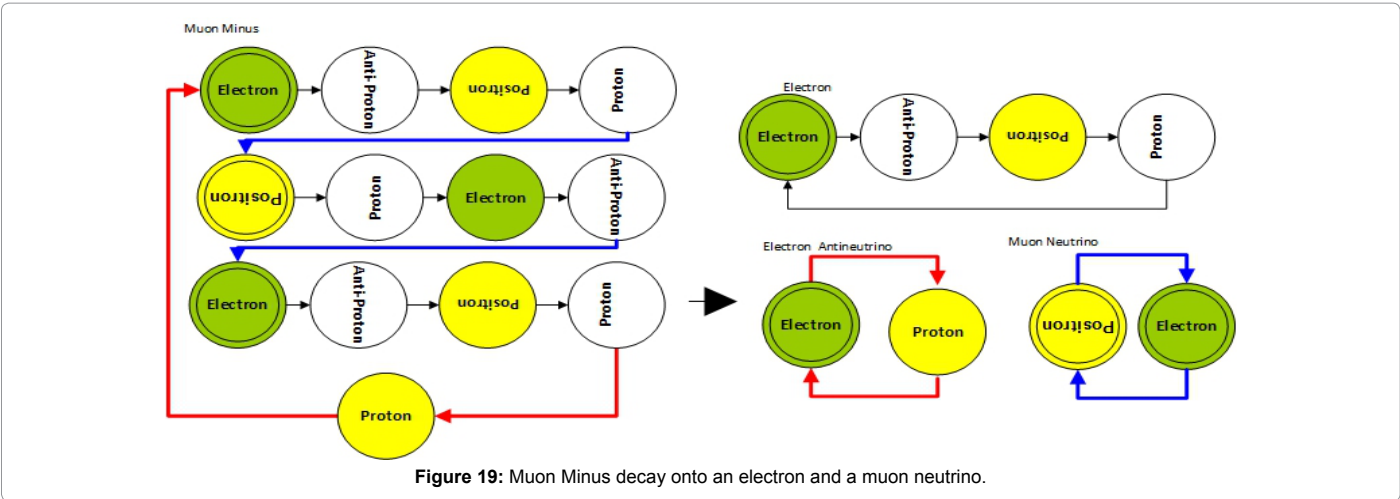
Muon Minus

Electron

Anti-Proton

Positron

Proton

Positron

Proton

Electron

Anti-Proton

Electron

Anti-Proton

Positron

Proton

Proton

Electron

Electron

Anti-Proton

Positron

Proton

Electron Antineutrino

Electron

Proton

Muon Neutrino

Positron

Electron

**Figure 19:** Muon Minus decay onto an electron and a muon neutrino.